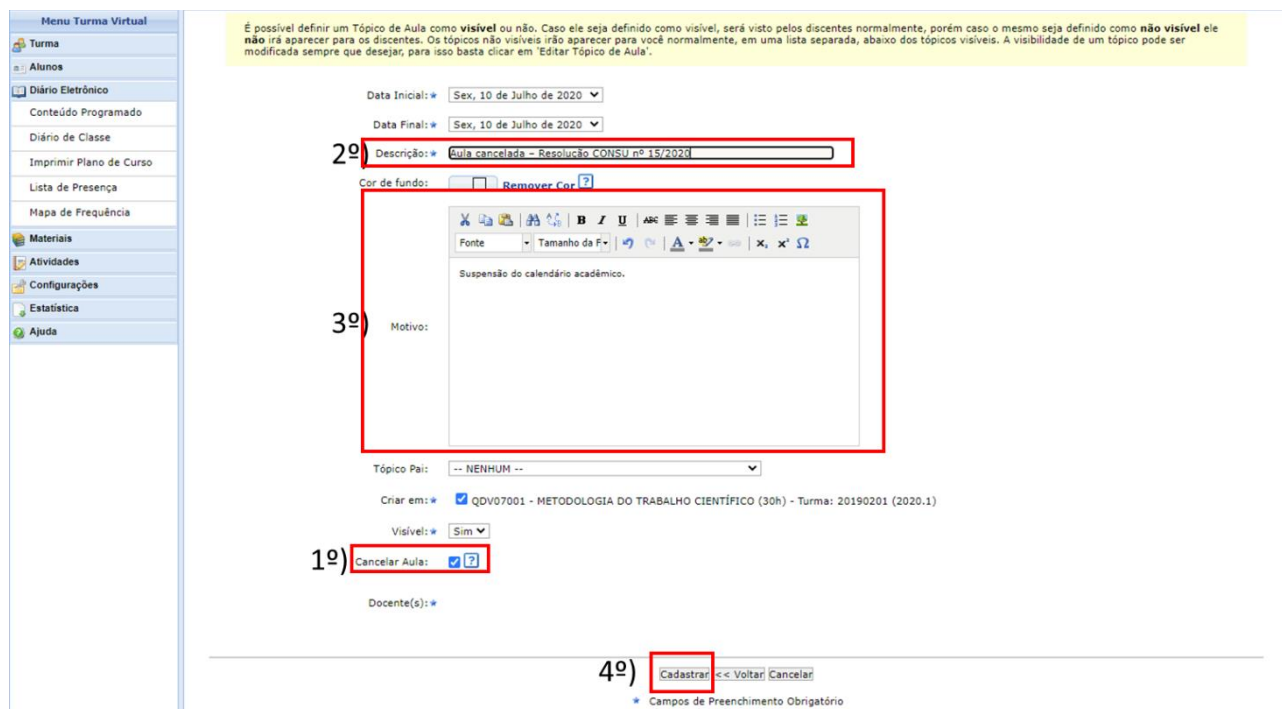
Menu Turma Virtual
Turma
Alunos
Diário Eletrônico
Conteúdo Programado
Diário de Classe
Imprimir Plano de Curso
Lista de Presença
Mapa de Frequência
Materiais
Atividades
Configurações
Estatística
Ajuda

É possível definir um Tópico de Aula como **visível** ou não. Caso ele seja definido como visível, será visto pelos discentes normalmente, porém caso o mesmo seja definido como **não visível** ele **não** irá aparecer para os discentes. Os tópicos não visíveis irão aparecer para você normalmente, em uma lista separada, abaixo dos tópicos visíveis. A visibilidade de um tópico pode ser modificada sempre que desejar, para isso basta clicar em 'Editar Tópico de Aula'.

Data Inicial: ★ Sex, 10 de Julho de 2020
Data Final: ★ Sex, 10 de Julho de 2020
2º) Descrição: ★ Aula cancelada – Resolução CONSU nº 15/2020
Cor de fundo: Remover Cor ?
Fonte Tamanho da F
Suspensão do calendário acadêmico.
3º) Motivo:
Tópico Pai: -- NENHUM --
Criar em: ★ QDV07001 - METODOLOGIA DO TRABALHO CIENTÍFICO (30h) - Turma: 20190201 (2020.1)
Visível: ★ Sim
1º) Cancelar Aula: ?
Docente(s): ★
4º) Cadastrar << Voltar Cancelar
★ Campos de Preenchimento Obrigatório